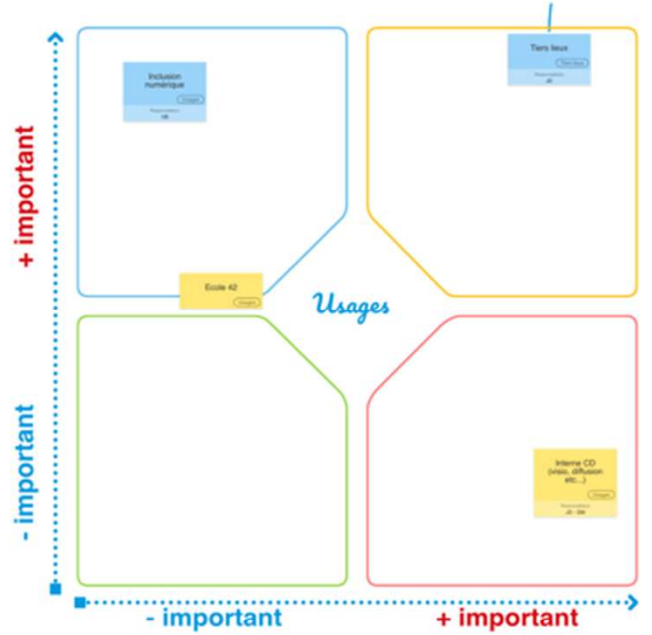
+ important

- important

Inclusion numérique

Usages

Responsables
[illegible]

Tiers lieux

Tiers lieux

Responsables
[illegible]

Ecole 42

Usages

Usages

Interne CD (visio, diffusion etc...)

Usages

Responsables
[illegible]

- important

+ important